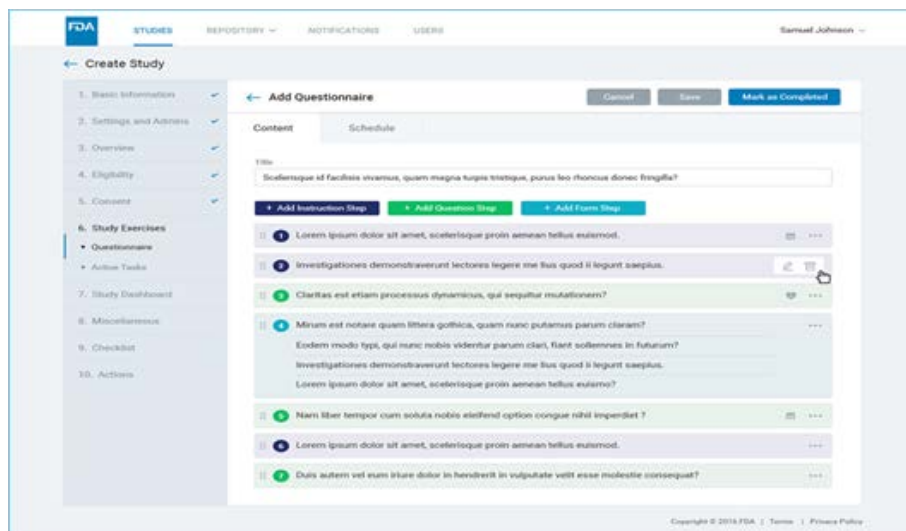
FDA STUDIES REPOSITORY NOTIFICATIONS USERS Samuel Johnson

← Create Study

1. Basic Information
2. Settings and Admins
3. Overview
4. Eligibility
5. Consent
6. Study Exercises
• Questionnaire
• Active Tasks
7. Study Dashboard
8. Miscellaneous
9. Checklist
10. Actions

← Add Questionnaire

Cancel Save Mark as Completed

Content Schedule

Title

Scelerisque id facilisis vivamus, quam magna turpis tristique, purus leo rhoncus donec fringilla?

+ Add Instruction Step + Add Question Step + Add Form Step

1 Lorem ipsum dolor sit amet, scelerisque proin aenean tellus euismod.

2 Investigationes demonstraverunt lectores legere me lius quod ii legunt saepius.

3 Claritas est etiam processus dynamicus, qui sequitur mutationem?

4 Mirum est notare quam littera gothica, quam nunc putamus parum claram?

Eodem modo typi, qui nunc nobis videntur parum clari, fiant sollemnes in futurum?

Investigationes demonstraverunt lectores legere me lius quod ii legunt saepius.

Lorem ipsum dolor sit amet, scelerisque proin aenean tellus euismo?

5 Nam liber tempor cum soluta nobis eleifend option congue nihil imperdiet ?

6 Lorem ipsum dolor sit amet, scelerisque proin aenean tellus euismod.

7 Duis autem vel eum iriure dolor in hendrerit in vulputate velit esse molestie consequat?

Copyright © 2016 FDA | Terms | Privacy Policy